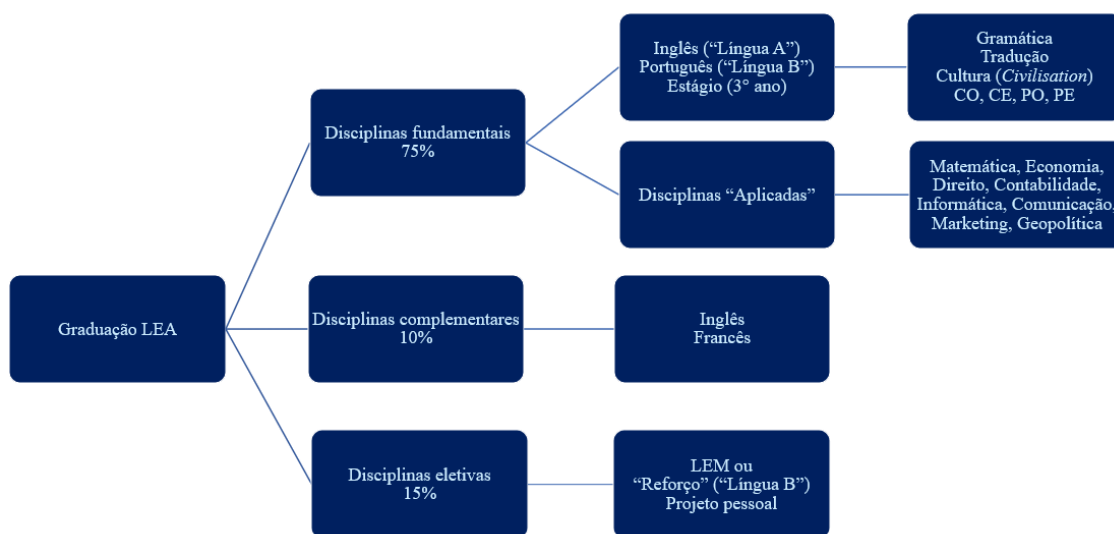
Graduação LEA

Disciplinas fundamentais
75%

Inglês ("Língua A")
Português ("Língua B")
Estágio (3° ano)

Gramática
Tradução
Cultura (*Civilisation*)
CO, CE, PO, PE

Disciplinas "Aplicadas"

Matemática, Economia, Direito, Contabilidade, Informática, Comunicação, Marketing, Geopolítica

Disciplinas complementares
10%

Inglês
Francês

Disciplinas eletivas
15%

LEM ou
"Reforço" ("Língua B")
Projeto pessoal